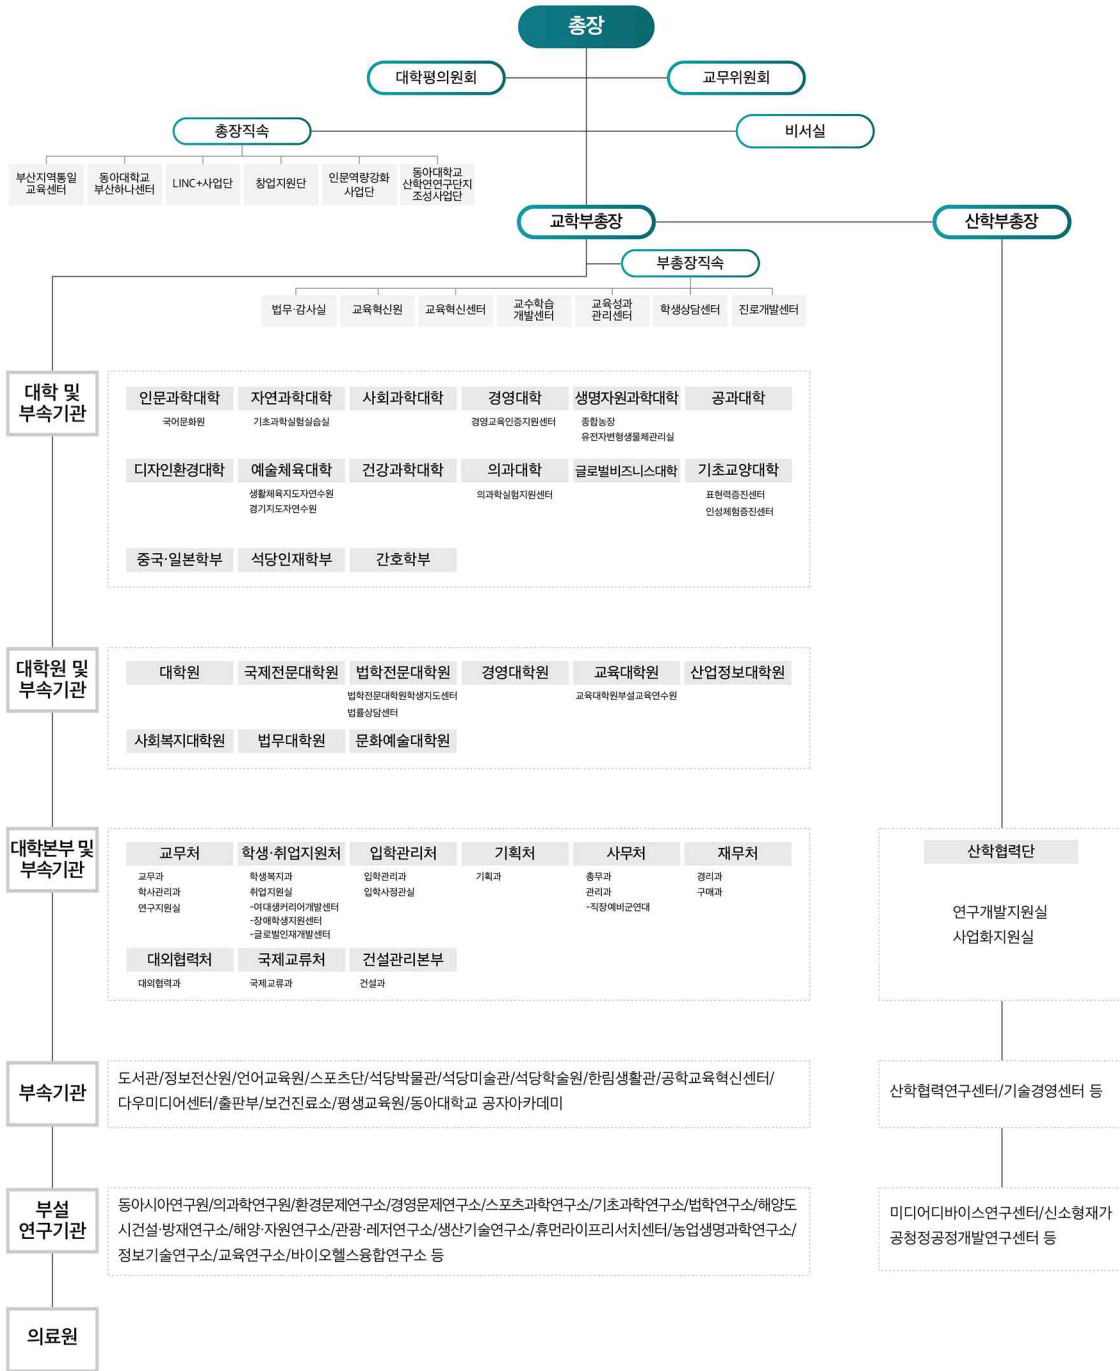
총장

대학평의원회
교무위원회

총장직속
비서실

부산지역통일교육센터
동아대학교 부산하나센터
LINC+사업단
창업지원단
인문역량강화사업단
동아대학교 산학연연구단지 조성사업단

교학부총장
산학부총장

부총장직속

법무·감사실
교육혁신원
교육혁신센터
교수학습개발센터
교육성과관리센터
학생상담센터
진로개발센터

대학 및 부속기관

인문과학대학
국어문화원
자연과학대학
기초과학실험실습실
사회과학대학
경영대학
경영교육인증지원센터
생명자원과학대학
종합농장
유전자변형생물체관리실
공과대학
디자인환경대학
예술체육대학
생활체육지도자연수원
경기지도자연수원
건강과학대학
의과대학
의과학실험지원센터
글로벌비즈니스대학
기초교양대학
표현력증진센터
인성체험증진센터
중국·일본학부
석당인재학부
간호학부

대학원 및 부속기관

대학원
국제전문대학원
법학전문대학원
법학전문대학원학생지도센터
법률상담센터
경영대학원
교육대학원
교육대학원부설교육연수원
산업정보대학원
사회복지대학원
법무대학원
문화예술대학원

대학본부 및 부속기관

교무처
교무과
학사관리과
연구지원실
학생·취업지원처
학생복지과
취업지원실
-여대생커리어개발센터
-장애학생지원센터
-글로벌인재개발센터
입학관리처
입학관리과
입학사정관실
기획처
기획과
사무처
총무과
관리과
-직장예비군연대
재무처
경리과
구매과
대외협력처
대외협력과
국제교류처
국제교류과
건설관리본부
건설과

산학협력단
연구개발지원실
사업화지원실

부속기관
도서관/정보전산원/언어교육원/스포츠단/석당박물관/석당미술관/석당학술원/한림생활관/공학교육혁신센터/다우미디어센터/출판부/보건진료소/평생교육원/동아대학교 공자아카데미

산학협력연구센터/기술경영센터 등

부설 연구기관
동아시아연구원/의과학연구원/환경문제연구소/경영문제연구소/스포츠과학연구소/기초과학연구소/법학연구소/해양도시건설·방재연구소/해양·자원연구소/관광·레저연구소/생산기술연구소/휴먼라이프리서치센터/농업생명과학연구소/정보기술연구소/교육연구소/바이오헬스융합연구소 등

미디어디바이스연구센터/신소형재가공청정공정개발연구센터 등

의료원